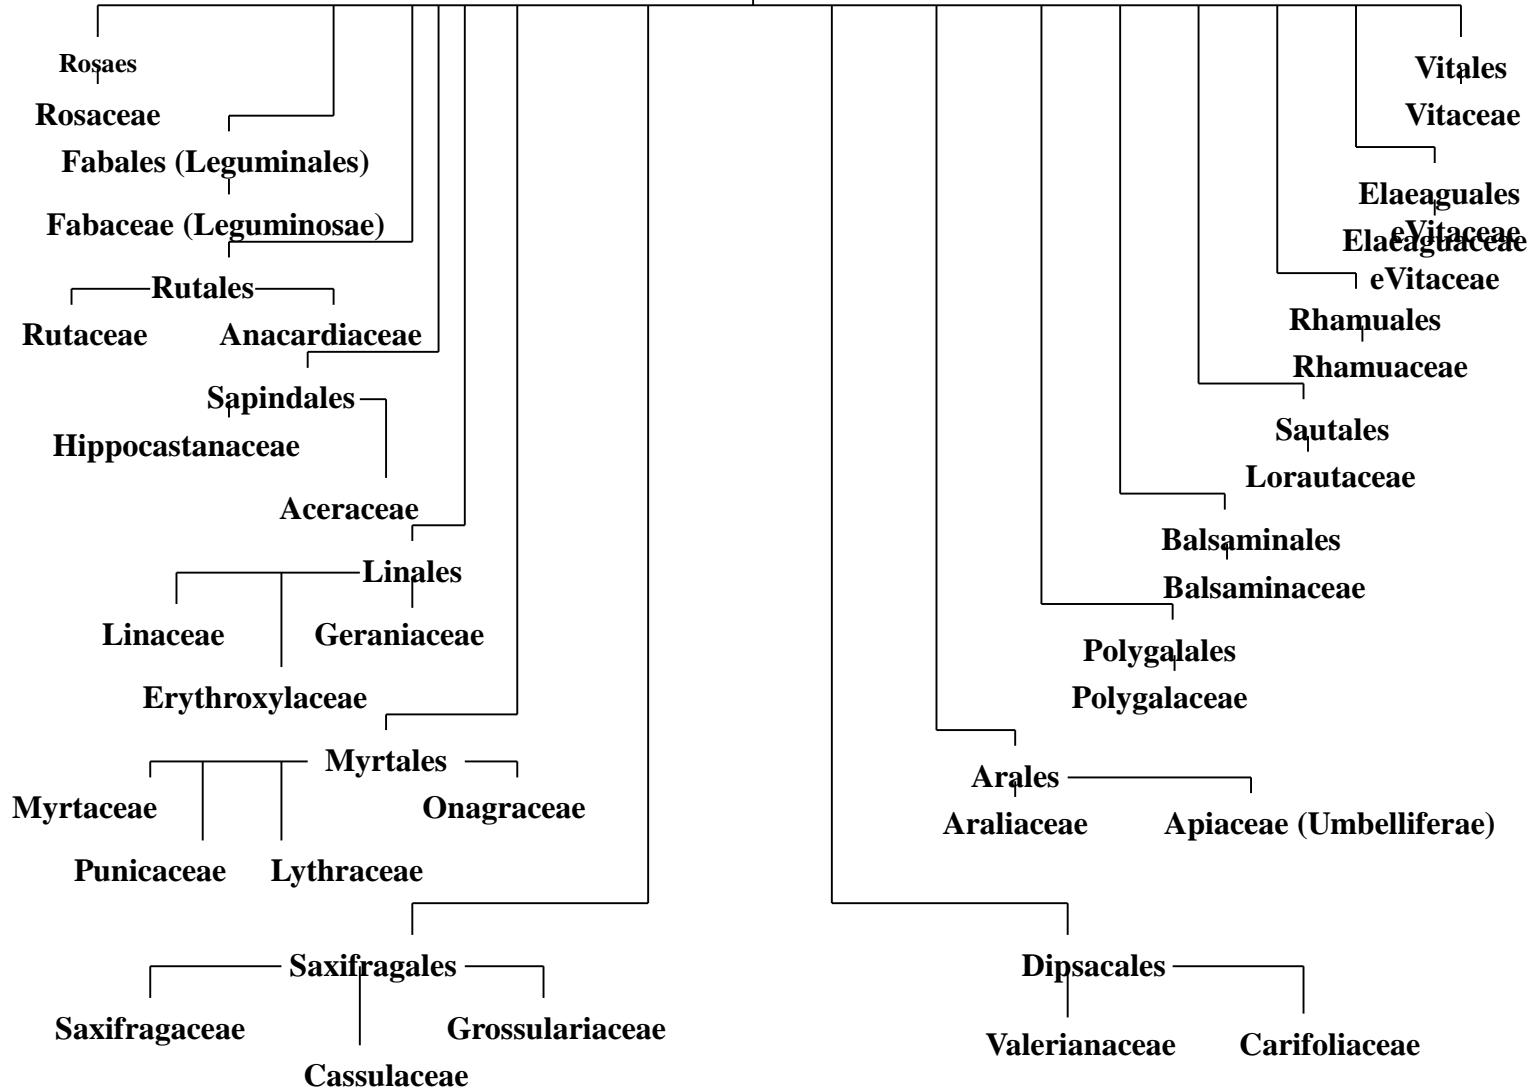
Rosaes
Rosaceae
Fabales (Leguminales)
Fabaceae (Leguminosae)
Rutales
Rutaceae
Anacardiaceae
Sapindales
Hippocastanaceae
Aceraceae
Linales
Linaceae
Geraniaceae
Erythroxylaceae
Myrtales
Myrtaceae
Onagraceae
Punicaceae
Lythraceae
Saxifragales
Saxifragaceae
Grossulariaceae
Cassulaceae

Vitales
Vitaceae
Elaeaguales
eVitaceae
Elaeaguaceae
eVitaceae
Rhamuales
Rhamuaceae
Sautales
Lorautaceae
Balsaminales
Balsaminaceae
Polygalales
Polygalaceae
Arales
Araliaceae
Apiaceae (Umbelliferae)
Dipsacales
Valerianaceae
Carifoliaceae